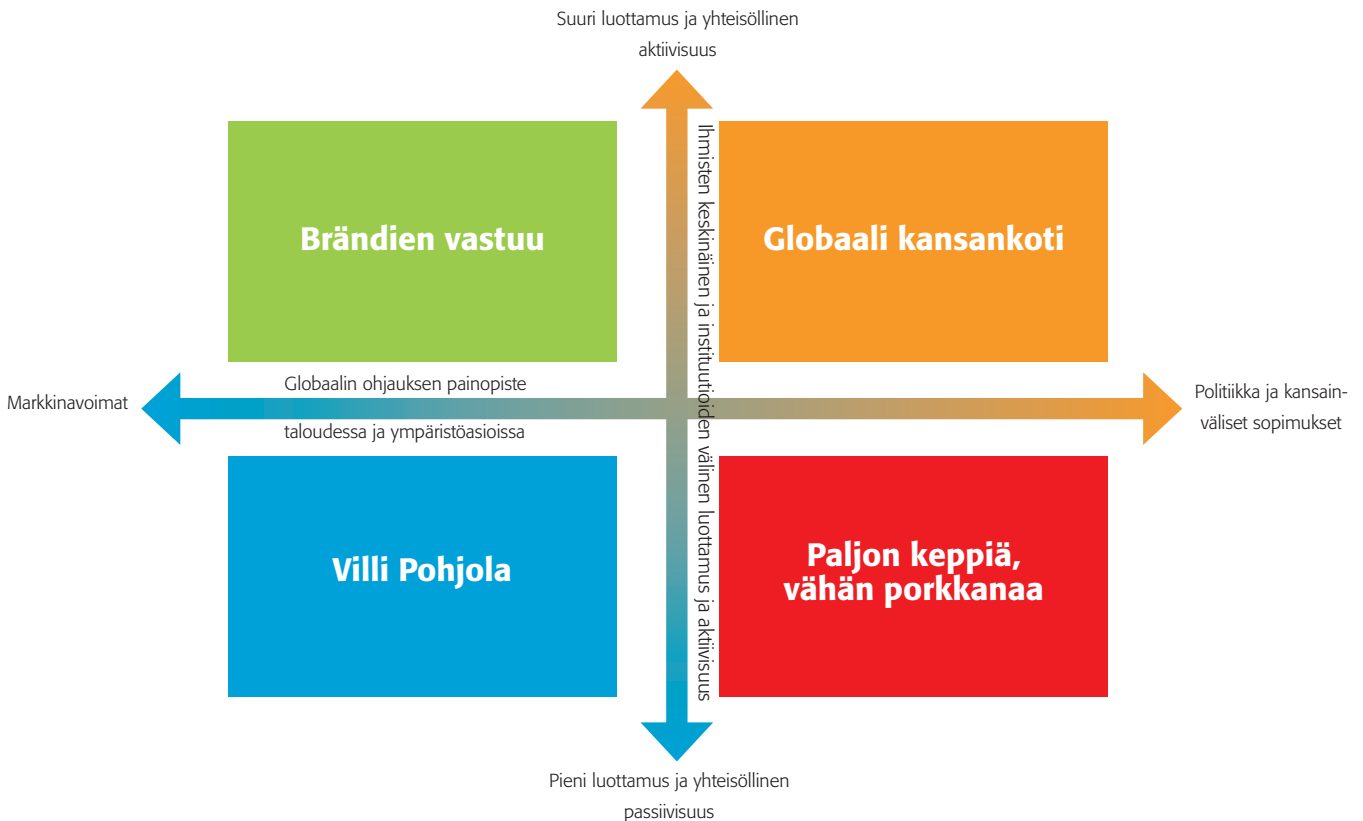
Suuri luottamus ja yhteisöllinen aktiivisuus

Brändien vastuu

Ihmisten keskinäinen ja instituutioiden välinen luottamus ja aktiivisuus

Globaali kansankoti

Markkinavoimat

Globaalin ohjauksen painopiste taloudessa ja ympäristöasioissa

Politiikka ja kansainväliset sopimukset

Villi Pohjola

Paljon keppiä, vähän porkkanaa

Pieni luottamus ja yhteisöllinen passiivisuus